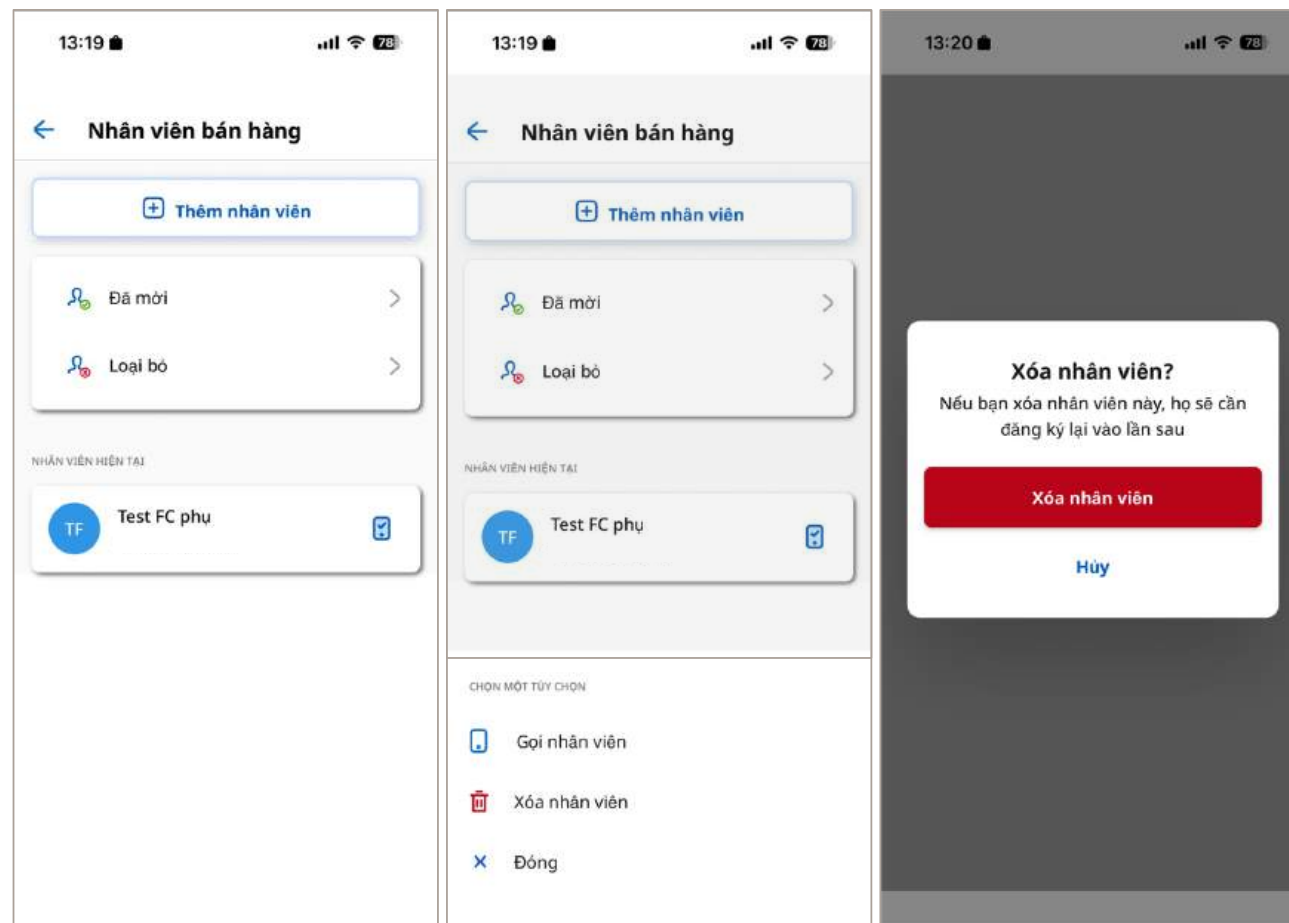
13:19 78

Nhân viên bán hàng

Thêm nhân viên

Đã mời

Loại bỏ

NHÂN VIÊN HIỆN TẠI

TF Test FC phụ

13:19 78

Nhân viên bán hàng

Thêm nhân viên

Đã mời

Loại bỏ

NHÂN VIÊN HIỆN TẠI

TF Test FC phụ

CHỌN MỘT TÙY CHỌN

Gọi nhân viên

Xóa nhân viên

Đóng

13:20 78

Xóa nhân viên?

Nếu bạn xóa nhân viên này, họ sẽ cần đăng ký lại vào lần sau

Xóa nhân viên

Hủy